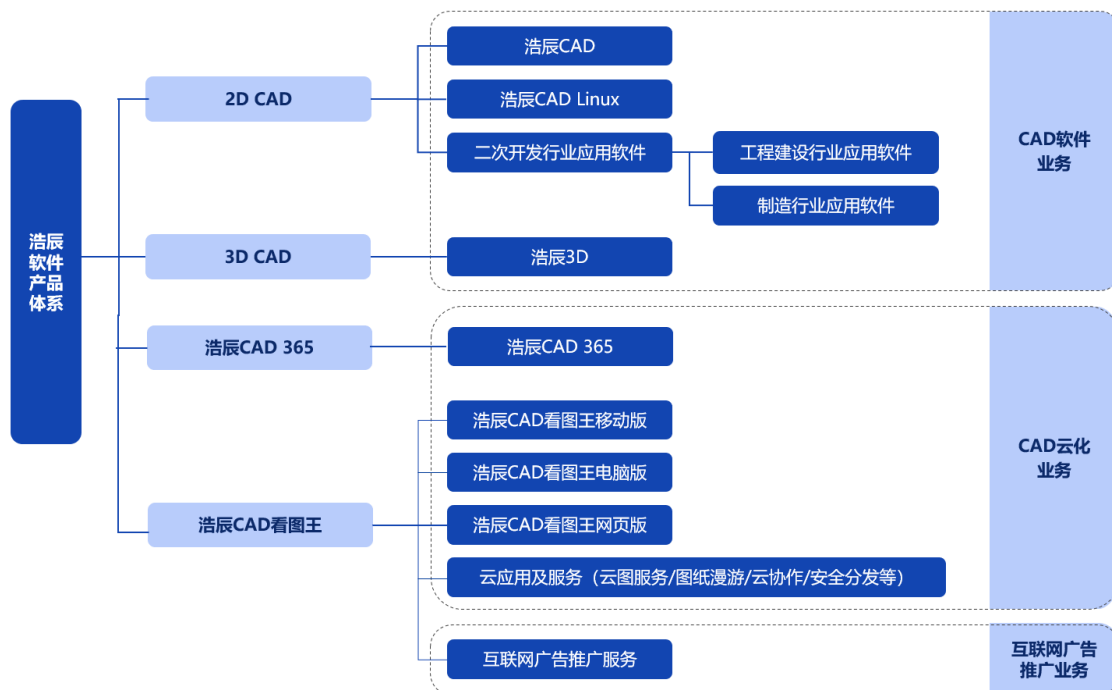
浩辰软件产品体系

2D CAD
浩辰CAD
浩辰CAD Linux
二次开发行业应用软件
工程建设行业应用软件
制造行业应用软件

3D CAD
浩辰3D

CAD软件业务

浩辰CAD 365
浩辰CAD 365

浩辰CAD看图王
浩辰CAD看图王移动版
浩辰CAD看图王电脑版
浩辰CAD看图王网页版
云应用及服务（云图服务/图纸漫游/云协作/安全分发等）

CAD云化业务

互联网广告推广服务

互联网广告推广业务